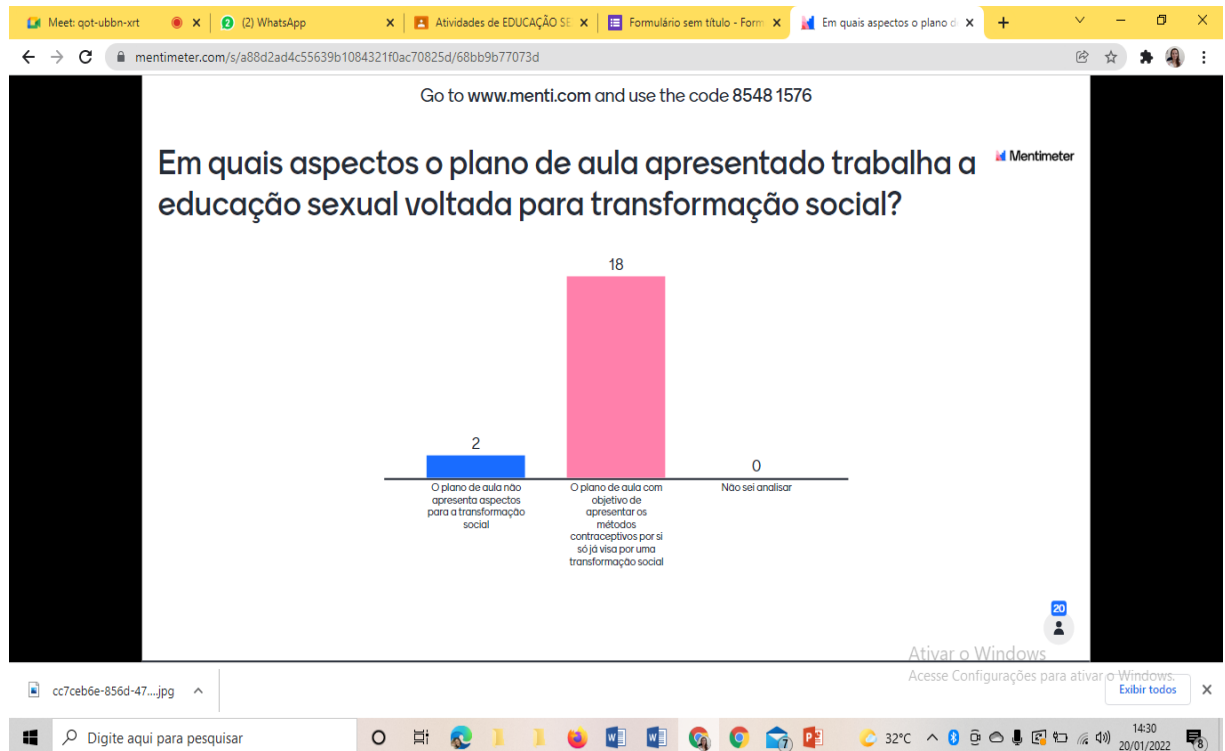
Meet: qot-ubbn-xrt
(2) WhatsApp
Atividades de EDUCAÇÃO SE
Formulário sem título - Form
Em quais aspectos o plano d

mentimeter.com/s/a88d2ad4c55639b1084321f0ac70825d/68bb9b77073d

Go to www.menti.com and use the code 8548 1576

Em quais aspectos o plano de aula apresentado trabalha a educação sexual voltada para transformação social?

Mentimeter

2
O plano de aula não apresenta aspectos para a transformação social

18
O plano de aula com objetivo de apresentar os métodos contraceptivos por si só já visa por uma transformação social

0
Não sei analisar

20

Ativar o Windows
Acesse Configurações para ativar o Windows.

cc7ceb6e-856d-47....jpg
Exibir todos

Digite aqui para pesquisar
32°C
14:30
20/01/2022
8